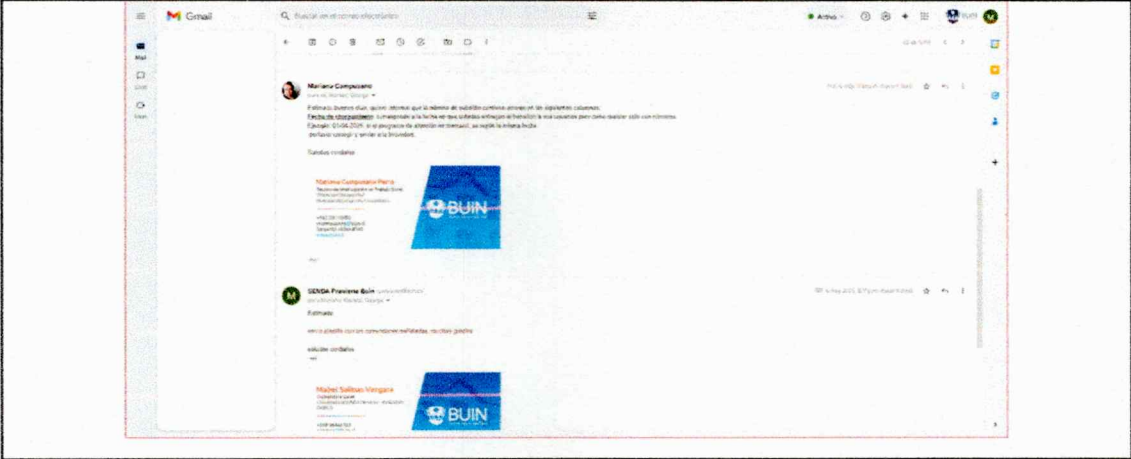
Gmail

Buscar en el correo electrónico

Activo

BUIN

Mail

Chat

Meet

Mariana Campusano

para mí, Moreno, George

Estimado, buenos días, quiero informar que la nómina de subsidio continúa activos en las siguientes columnas:

Fecha de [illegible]: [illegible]

Ejemplo: 01-04-2025, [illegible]

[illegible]

Saludos cordiales

Mariana Campusano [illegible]

BUIN

SENDA Previene Buin

para Mariana, Moreno, George

Estimado

envío planilla con las correcciones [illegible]

saludos cordiales

Maibel Salinas Vergara

BUIN